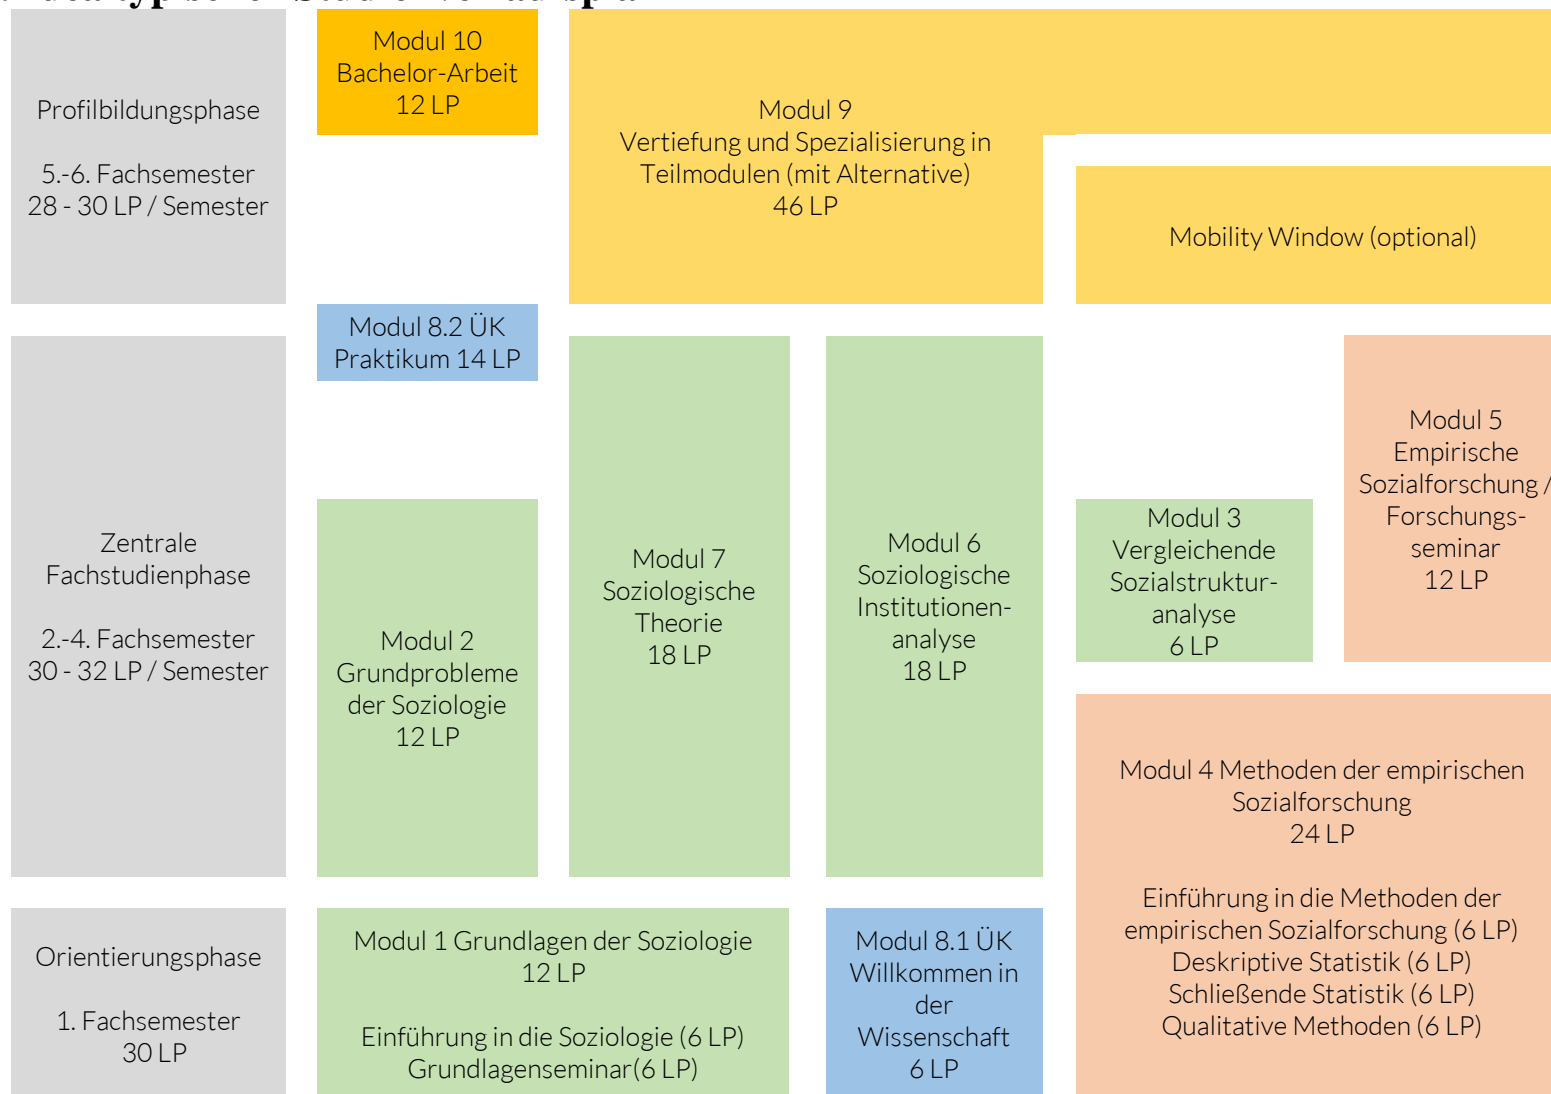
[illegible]

Profilbildungsphase

5.-6. Fachsemester
28 - 30 LP / Semester

Modul 10
Bachelor-Arbeit
12 LP

Modul 9
Vertiefung und Spezialisierung in Teilmodulen (mit Alternative)
46 LP

Mobility Window (optional)

Modul 8.2 ÜK
Praktikum 14 LP

Zentrale Fachstudienphase

2.-4. Fachsemester
30 - 32 LP / Semester

Modul 2
Grundprobleme der Soziologie
12 LP

Modul 7
Soziologische Theorie
18 LP

Modul 6
Soziologische Institutionenanalyse
18 LP

Modul 3
Vergleichende Sozialstrukturanalyse
6 LP

Modul 5
Empirische Sozialforschung / Forschungsseminar
12 LP

Modul 4 Methoden der empirischen Sozialforschung
24 LP

Einführung in die Methoden der empirischen Sozialforschung (6 LP)
Deskriptive Statistik (6 LP)
Schließende Statistik (6 LP)
Qualitative Methoden (6 LP)

Orientierungsphase

1. Fachsemester
30 LP

Modul 1 Grundlagen der Soziologie
12 LP

Einführung in die Soziologie (6 LP)
Grundlagenseminar(6 LP)

Modul 8.1 ÜK
Willkommen in der Wissenschaft
6 LP